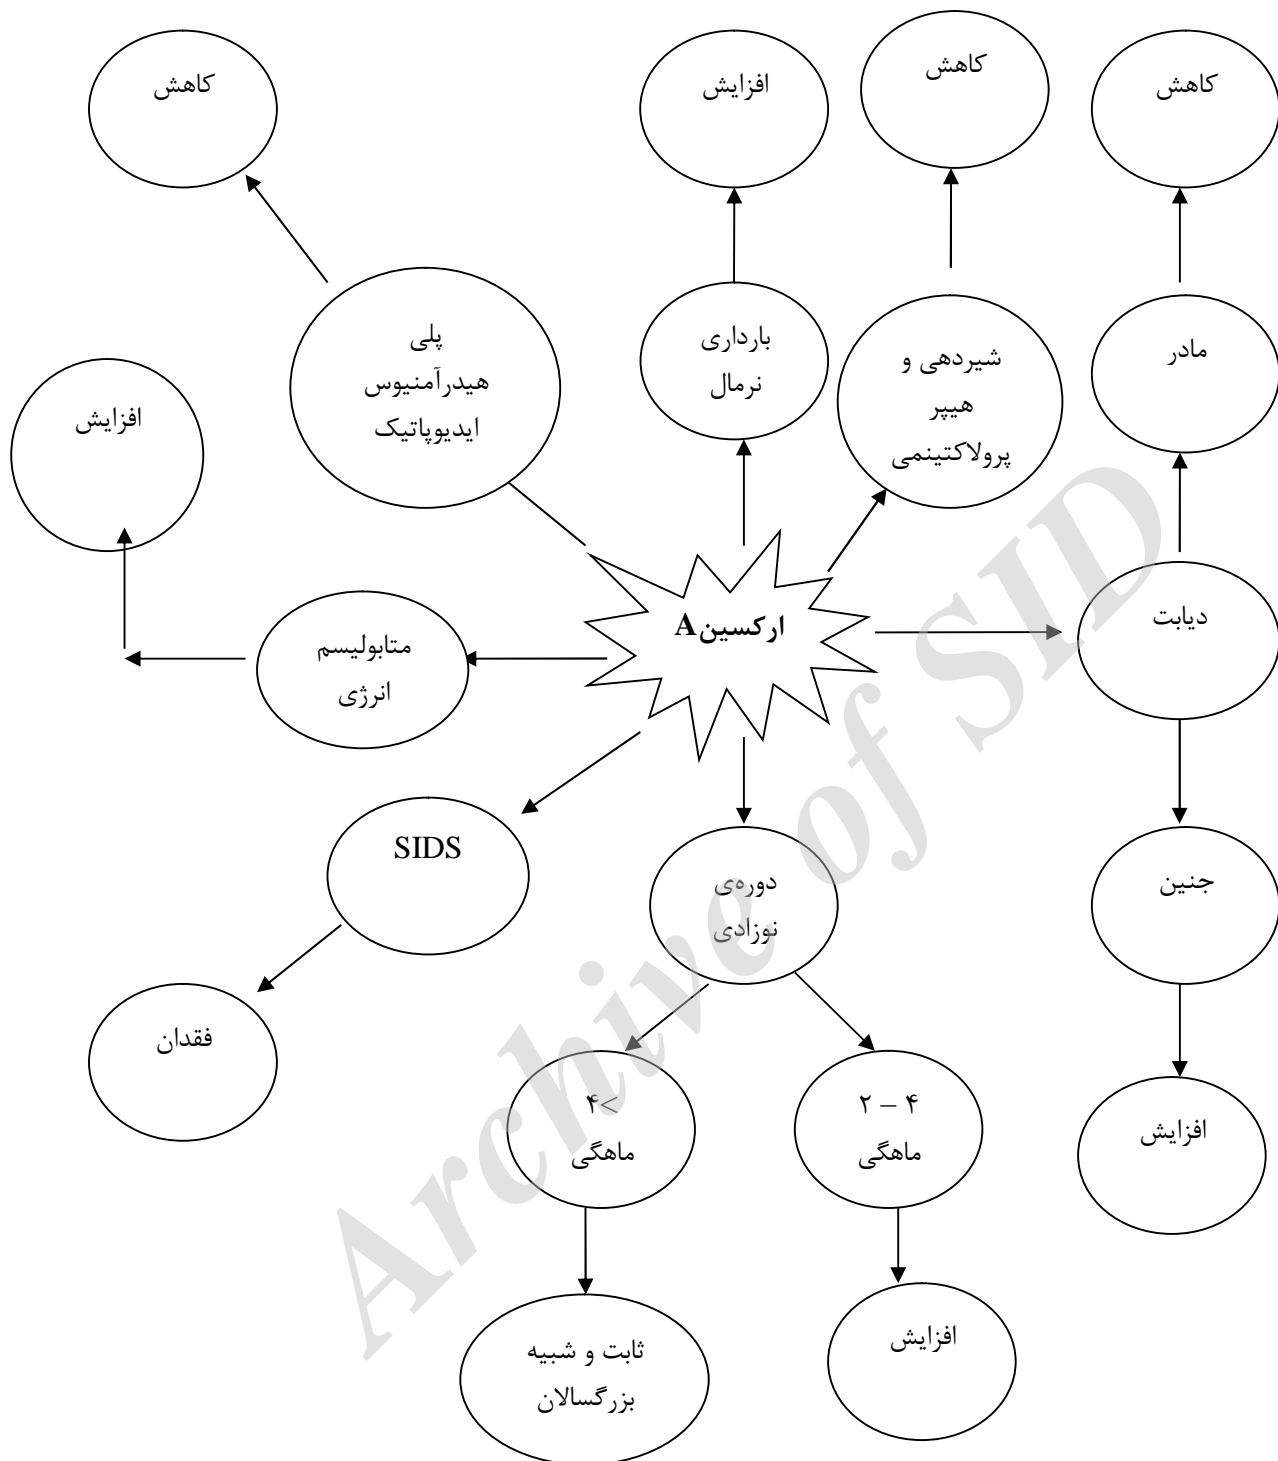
کاهش

افزایش

کاهش

کاهش

پلی
هیدرآمنیوس
ایدیوپاتیک

بارداری
نرمال

شیردهی و
هیپر
پرولاکتینمی

مادر

افزایش

ارکسین A

متابولیسم
انرژی

دیابت

SIDS

دوره‌ی
نوزادی

جنین

فقدان

$4<$
ماهگی

۴ – ۲
ماهگی

افزایش

ثابت و شبیه
بزرگسالان

افزایش

Archive of SID